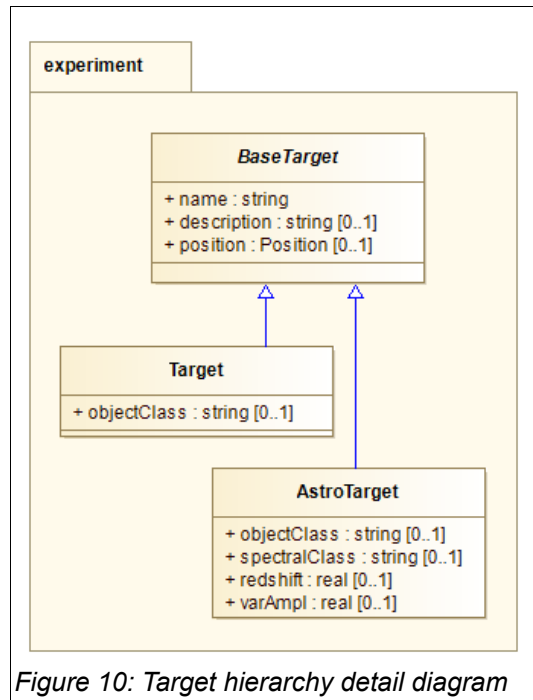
experiment

BaseTarget

+ name : string
+ description : string [0..1]
+ position : Position [0..1]

Target

+ objectClass : string [0..1]

AstroTarget

+ objectClass : string [0..1]
+ spectralClass : string [0..1]
+ redshift : real [0..1]
+ varAmpl : real [0..1]

Figure 10: Target hierarchy detail diagram